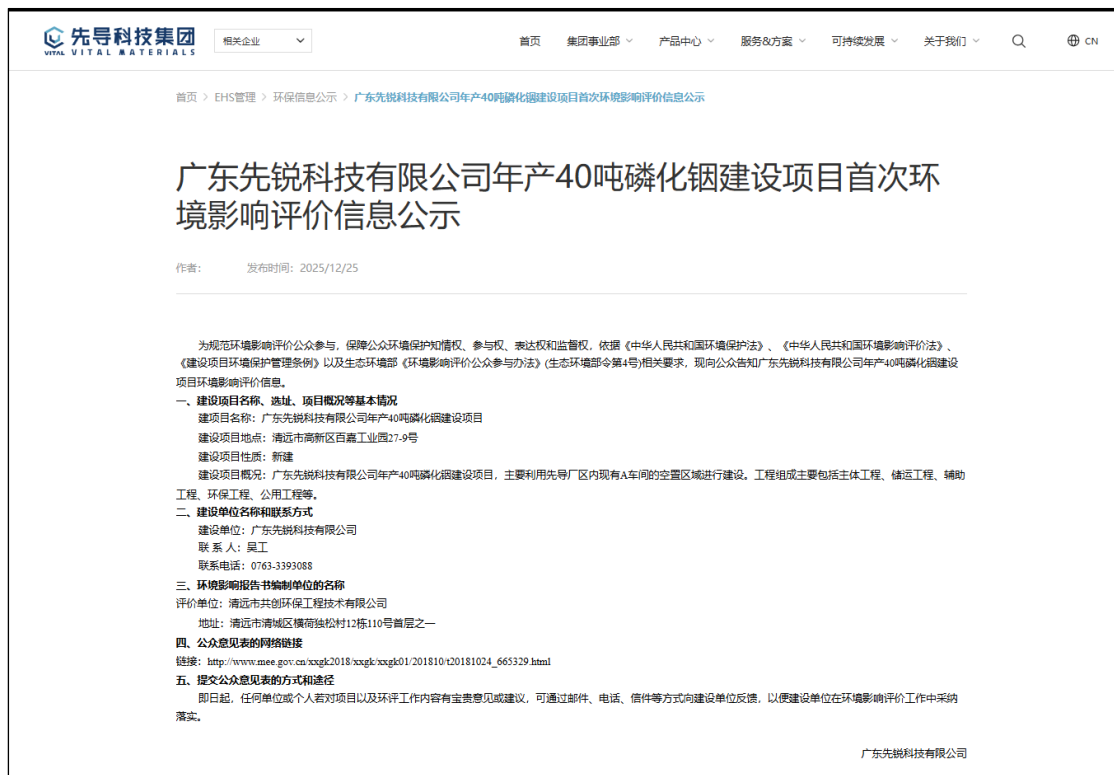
先导科技集团
VITAL MATERIALS

相关企业

首页 集团事业部 产品中心 服务&方案 可持续发展 关于我们 CN

首页 > EHS管理 > 环保信息公示 > 广东先锐科技有限公司年产40吨磷化铟建设项目首次环境影响评价信息公示

广东先锐科技有限公司年产40吨磷化铟建设项目首次环境影响评价信息公示

作者: 发布时间: 2025/12/25

为规范环境影响评价公众参与，保障公众环境保护知情权、参与权、表达权和监督权，依据《中华人民共和国环境保护法》、《中华人民共和国环境影响评价法》、《建设项目环境保护管理条例》以及生态环境部《环境影响评价公众参与办法》(生态环境部令第4号)相关要求，现向公众告知广东先锐科技有限公司年产40吨磷化铟建设项目环境影响评价信息。

一、建设项目名称、选址、项目概况等基本情况

建项目名称：广东先锐科技有限公司年产40吨磷化铟建设项目

建设项目地点：清远市高新区百嘉工业园27-9号

建设项目性质：新建

建设项目概况：广东先锐科技有限公司年产40吨磷化铟建设项目，主要利用先导厂区内现有A车间的空置区域进行建设。工程组成主要包括主体工程、储运工程、辅助工程、环保工程、公用工程等。

二、建设单位名称和联系方式

建设单位：广东先锐科技有限公司

联 系 人：吴工

联系电话：0763-3393088

三、环境影响报告书编制单位的名称

评价单位：清远市共创环保工程技术有限公司

地址：清远市清城区横荷独松村12栋110号首层之一

四、公众意见表的网络链接

链接：http://www.mee.gov.cn/xxgk2018/xxgk/xxgk01/201810/t20181024_665329.html

五、提交公众意见表的方式和途径

即日起，任何单位或个人若对项目以及环评工作内容有宝贵意见或建议，可通过邮件、电话、信件等方式向建设单位反馈，以便建设单位在环境影响评价工作中采纳落实。

广东先锐科技有限公司